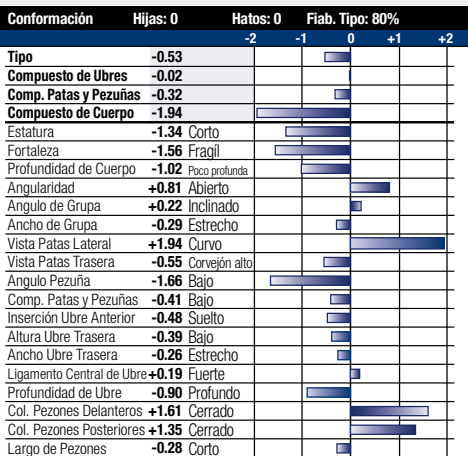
| Conformación | Hijas: 0 | Hatos: 0 | Fiab. Tipo: 80% |
|---|---|---|---|
| | | | -2 -1 0 +1 +2 |
| **Tipo** | **-0.53** | | |
| **Compuesto de Ubres** | **-0.02** | | |
| **Comp. Patas y Pezuñas** | **-0.32** | | |
| **Compuesto de Cuerpo** | **-1.94** | | |
| Estatura | **-1.34** | Corto | |
| Fortaleza | **-1.56** | Frágil | |
| Profundidad de Cuerpo | **-1.02** | Poco profunda | |
| Angularidad | **+0.81** | Abierto | |
| Angulo de Grupa | **+0.22** | Inclinado | |
| Ancho de Grupa | **-0.29** | Estrecho | |
| Vista Patas Lateral | **+1.94** | Curvo | |
| Vista Patas Trasera | **-0.55** | Corvejón alto | |
| Angulo Pezuña | **-1.66** | Bajo | |
| Comp. Patas y Pezuñas | **-0.41** | Bajo | |
| Inserción Ubre Anterior | **-0.48** | Suelto | |
| Altura Ubre Trasera | **-0.39** | Bajo | |
| Ancho Ubre Trasera | **-0.26** | Estrecho | |
| Ligamento Central de Ubre | **+0.19** | Fuerte | |
| Profundidad de Ubre | **-0.90** | Profundo | |
| Col. Pezones Delanteros | **+1.61** | Cerrado | |
| Col. Pezones Posteriores | **+1.35** | Cerrado | |
| Largo de Pezones | **-0.28** | Corto | |